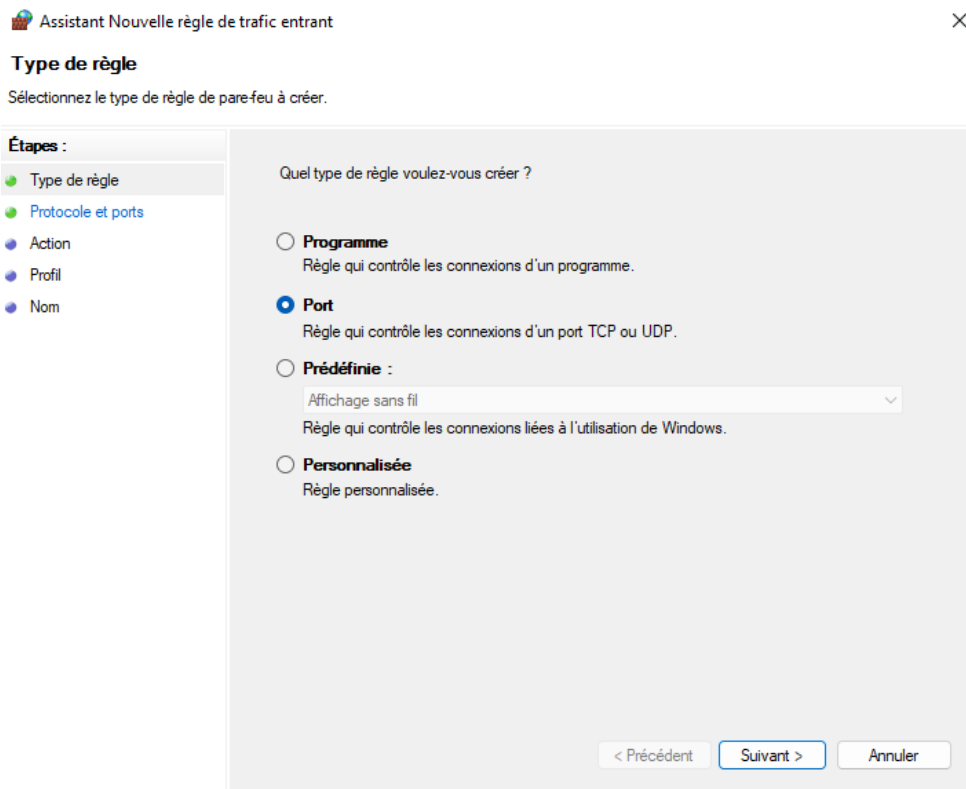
Assistant Nouvelle règle de trafic entrant

Type de règle

Sélectionnez le type de règle de pare-feu à créer.

Étapes :
Type de règle
Protocole et ports
Action
Profil
Nom

Quel type de règle voulez-vous créer ?

Programme
Règle qui contrôle les connexions d’un programme.

Port
Règle qui contrôle les connexions d’un port TCP ou UDP.

Prédéfinie :
Affichage sans fil
Règle qui contrôle les connexions liées à l’utilisation de Windows.

Personnalisée
Règle personnalisée.

< Précédent
Suivant >
Annuler